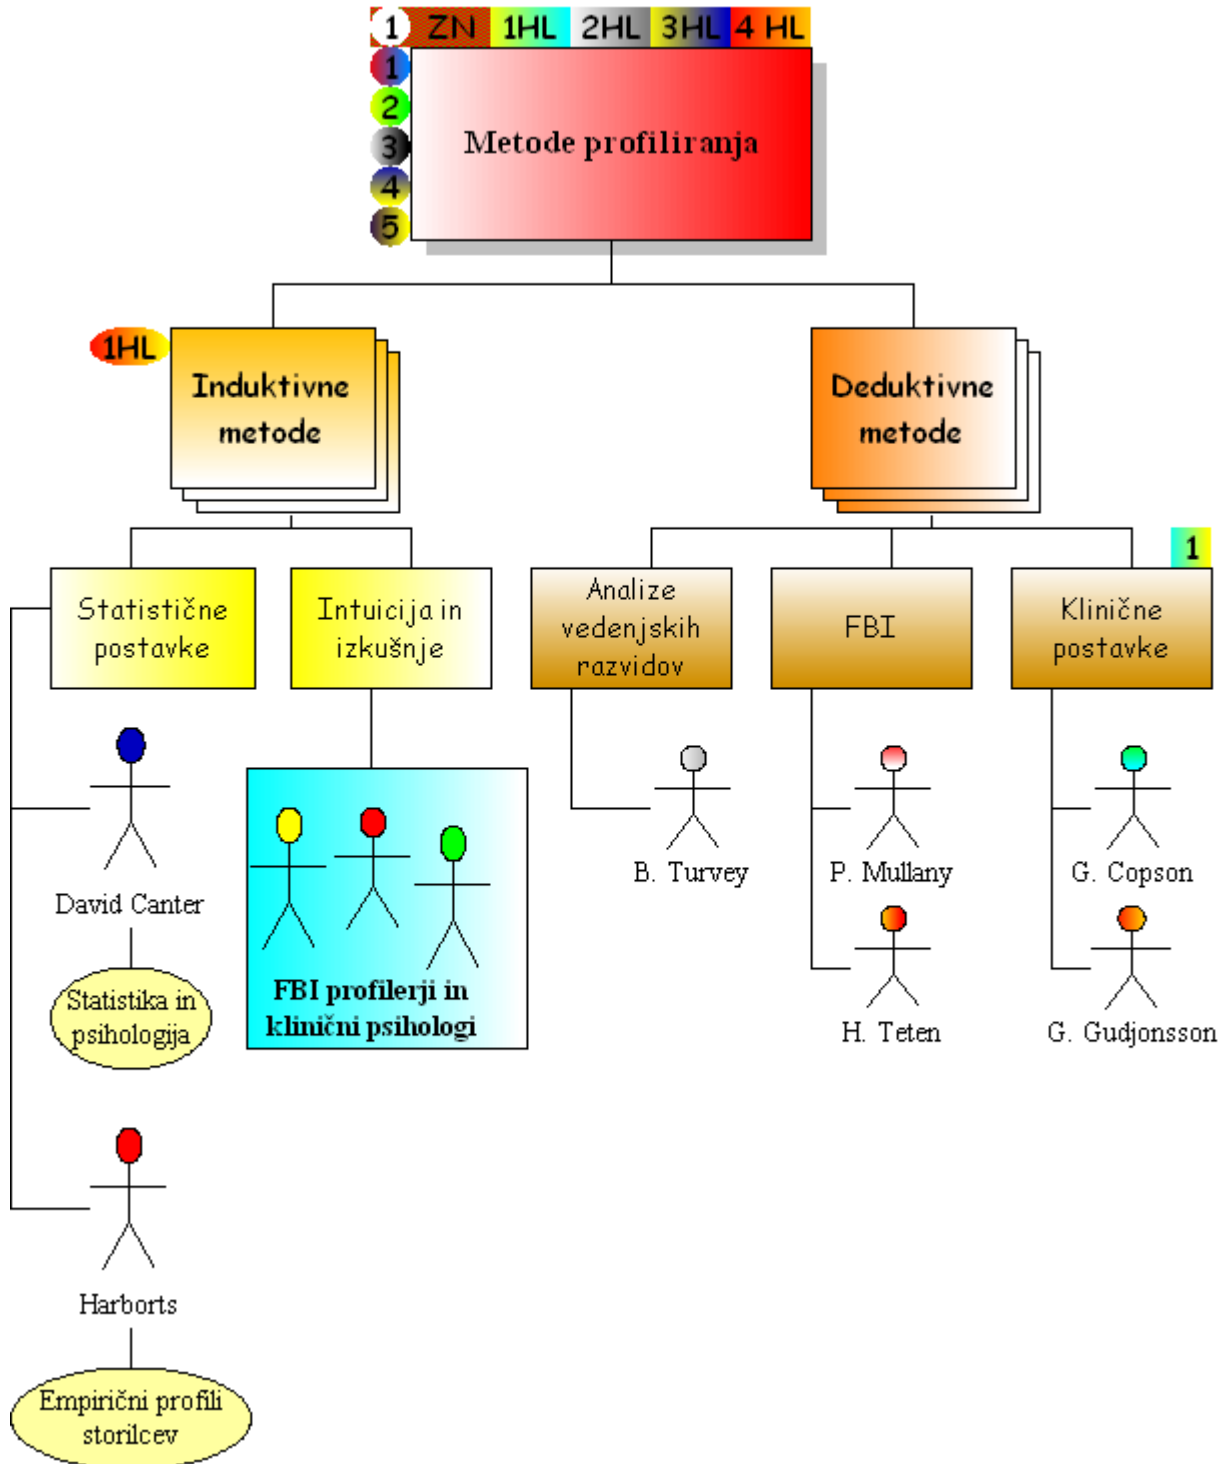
1 ZN 1HL 2HL 3HL 4 HL

1
2
3
4
5

Metode profiliranja

1HL

Induktivne metode

Deduktivne metode

Statistične postavke

Intuicija in izkušnje

Analize vedenjskih razvidov

FBI

1

Klinične postavke

David Canter

Statistika in psihologija

FBI profilerji in klinični psihologi

B. Turvey

P. Mullany

H. Teten

G. Copson

G. Gudjonsson

Harborts

Empirični profili storilcev